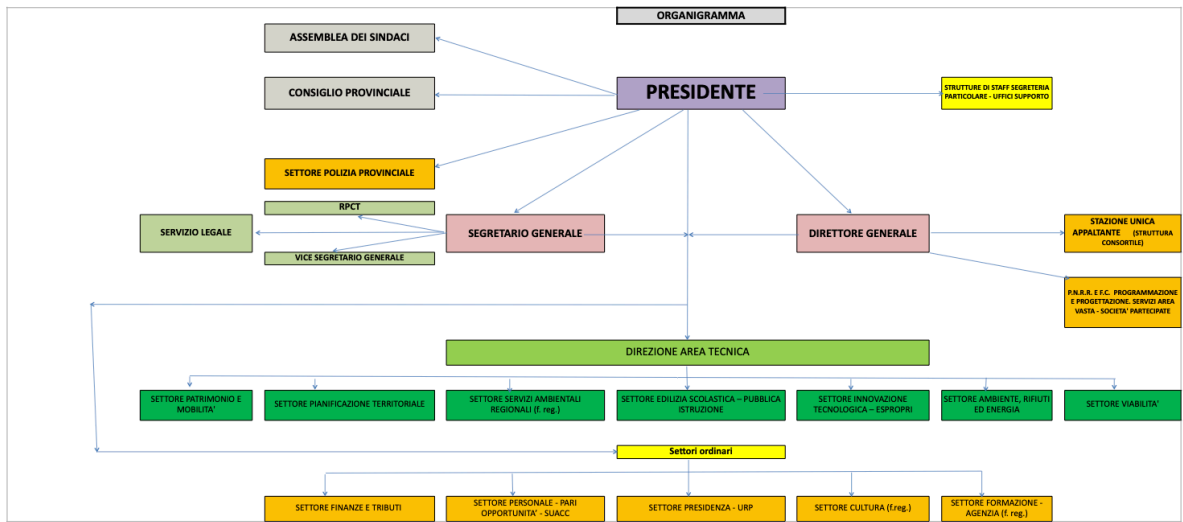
ORGANIGRAMMA

ASSEMBLEA DEI SINDACI

CONSIGLIO PROVINCIALE

PRESIDENTE

STRUTTURE DI STAFF SEGRETERIA PARTICOLARE - UFFICI SUPPORTO

SETTORE POLIZIA PROVINCIALE

RPCT

SERVIZIO LEGALE

SEGRETARIO GENERALE

VICE SEGRETARIO GENERALE

DIRETTORE GENERALE

STAZIONE UNICA APPALTANTE (STRUTTURA CONSORTILE)

P.N.R.R. E F.C. PROGRAMMAZIONE E PROGETTAZIONE. SERVIZI AREA VASTA - SOCIETA' PARTECIPATE

DIREZIONE AREA TECNICA

SETTORE PATRIMONIO E MOBILITA'

SETTORE PIANIFICAZIONE TERRITORIALE

SETTORE SERVIZI AMBIENTALI REGIONALI (f. reg.)

SETTORE EDILIZIA SCOLASTICA – PUBBLICA ISTRUZIONE

SETTORE INNOVAZIONE TECNOLOGICA – ESPROPRI

SETTORE AMBIENTE, RIFIUTI ED ENERGIA

SETTORE VIABILITA'

Settori ordinari

SETTORE FINANZE E TRIBUTI

SETTORE PERSONALE - PARI OPPORTUNITA' - SUACC

SETTORE PRESIDENZA - URP

SETTORE CULTURA (f.reg.)

SETTORE FORMAZIONE - AGENZIA (f. reg.)